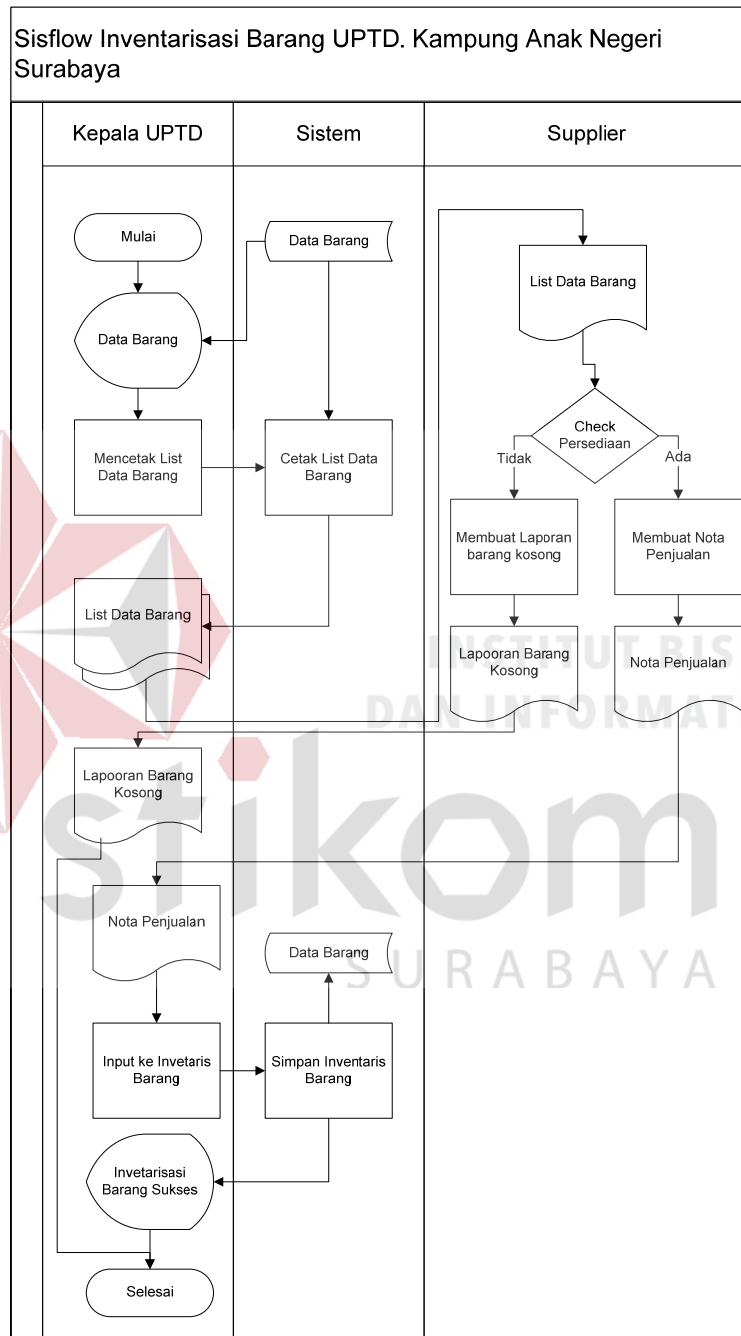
Sisflow Inventarisasi Barang UPTD. Kampung Anak Negeri Surabaya

Kepala UPTD

Sistem

Supplier

Mulai

Data Barang

Data Barang

List Data Barang

Mencetak List Data Barang

Cetak List Data Barang

Check Persediaan

Tidak

Ada

Membuat Laporan barang kosong

Membuat Nota Penjualan

List Data Barang

Lapooran Barang Kosong

Nota Penjualan

INSTITUT BIS

DAN INFORMAT

Lapooran Barang Kosong

stikom

Nota Penjualan

Data Barang

SURABAYA

Input ke Invetaris Barang

Simpan Inventaris Barang

Invetarisasi Barang Sukses

Selesai